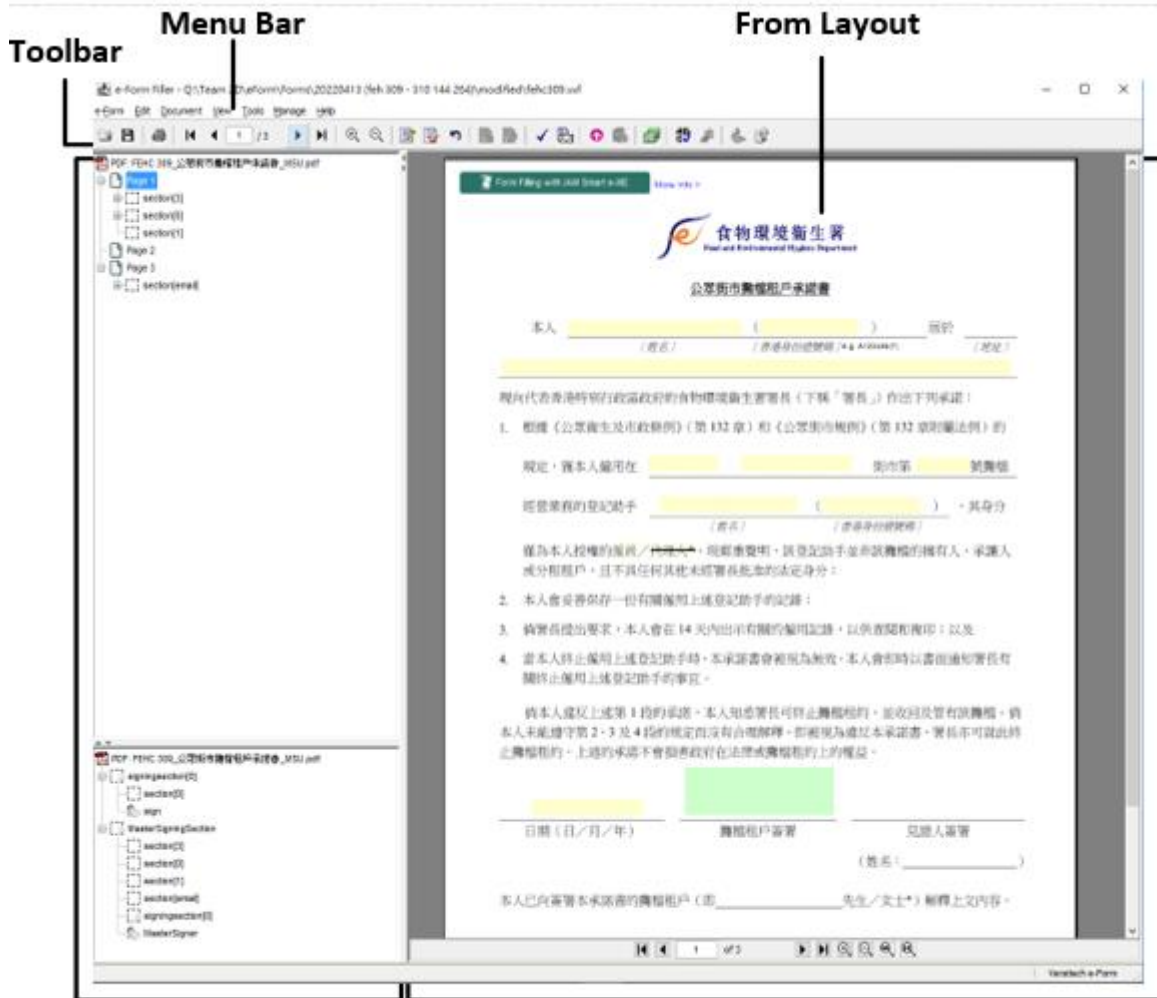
Menu Bar

From Layout

Toolbar

e-Form Filler - Q:\Team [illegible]\eForm\forms\20220413 (feh 309 - 310 144 264)\unmodified\fehc309.xdf

e-Form Edit Document View Tools Manage Help

1 /3

PDF: FEHC 309_公眾街市攤檔租戶承諾書_MSU.pdf

Page 1

section[3]

section[0]

section[1]

Page 2

Page 3

section[email]

PDF: FEHC 309_公眾街市攤檔租戶承諾書_MSU.pdf

signingsection[0]

section[0]

sign

MasterSigningSection

section[3]

section[0]

section[1]

section[email]

signingsection[0]

MasterSigner

Form Filling with iAM Smart e-ME

More info >

食物環境衞生署
Food and Environmental Hygiene Department

公眾街市攤檔租戶承諾書

本人 ( ) 居於
(姓名) (香港身份證號碼) (地址)

現向代表香港特別行政區政府的食物環境衞生署署長（下稱「署長」）作出下列承諾：

1. 根據《公眾衞生及市政條例》（第 132 章）和《公眾街市規例》（第 132 章附屬法例）的

規定，本人僱用在 街市第 號攤檔

經營業務的登記助手 ( )，其身分

僅為本人授權的僱員／代理人*，現鄭重聲明，該登記助手並非該攤檔的擁有人、承讓人或分租租戶，且不具任何其他未經署長批准的法定身分；

2. 本人會妥善保存一份有關僱用上述登記助手的記錄；

3. 倘署長提出要求，本人會在 14 天內出示有關的僱用記錄，以供查閱和複印；以及

4. 當本人終止僱用上述登記助手時，本承諾書會被視為無效，本人會即時以書面通知署長有關終止僱用上述登記助手的事宜。

倘本人違反上述第 1 段的承諾，本人知悉署長可終止攤檔租約，並收回及管有該攤檔。倘本人未能遵守第 2、3 及 4 段的規定而沒有合理解釋，即被視為違反本承諾書，署長亦可See此終止攤檔租約。上述的承諾不會損害政府在法律或攤檔租約上的權益。

日期（日／月／年） 攤檔租戶簽署 見證人簽署

（姓名：＿＿＿＿＿＿）

本人已向簽署本承諾書的攤檔租戶（即＿＿＿＿＿＿先生／女士*）解釋上文內容。

1 of 3

Versitech e-Form